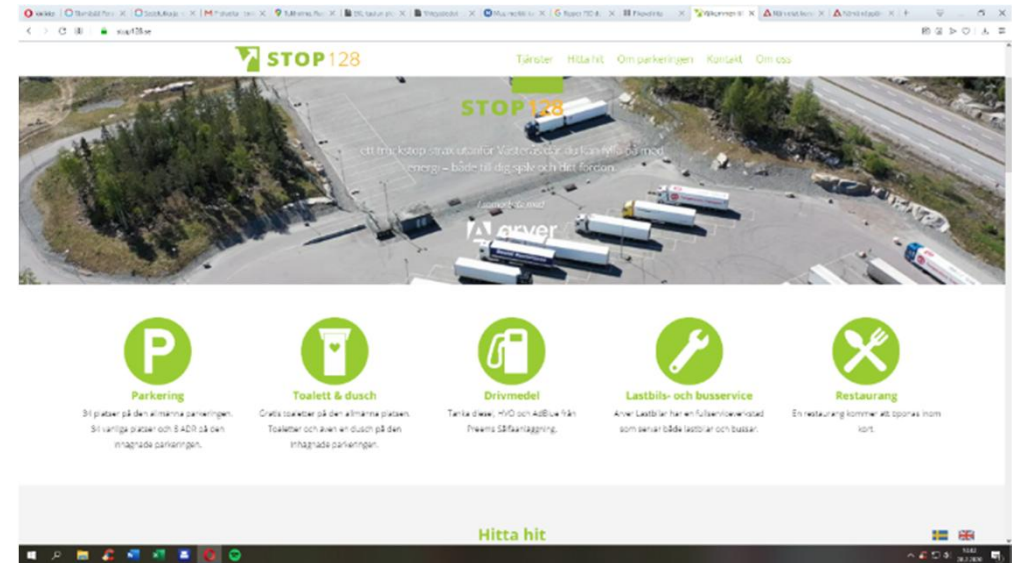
STOP 128

Tjänster Hitta hit Om parkeringen Kontakt Om oss

STOP 128

ett truckstop strax utanför Västerås där du kan fylla på med energi – både till dig själv och ditt fordon.

I samarbete med

Arver

Parkering

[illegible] platser på den allmänna parkeringen. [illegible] vanliga platser och 8 ADR på den inhägnade parkeringen.

Toalett & dusch

Gratis toaletter på den allmänna platsen. Toaletter och även en dusch på den inhägnade parkeringen.

Drivmedel

Tanka diesel, HVO och AdBlue från Preems Självtankning.

Lastbils- och busservice

Arver Lastbilar har en fullserviceverkstad som servar både lastbilar och bussar.

Restaurang

En restaurang kommer att öppnas inom kort.

Hitta hit